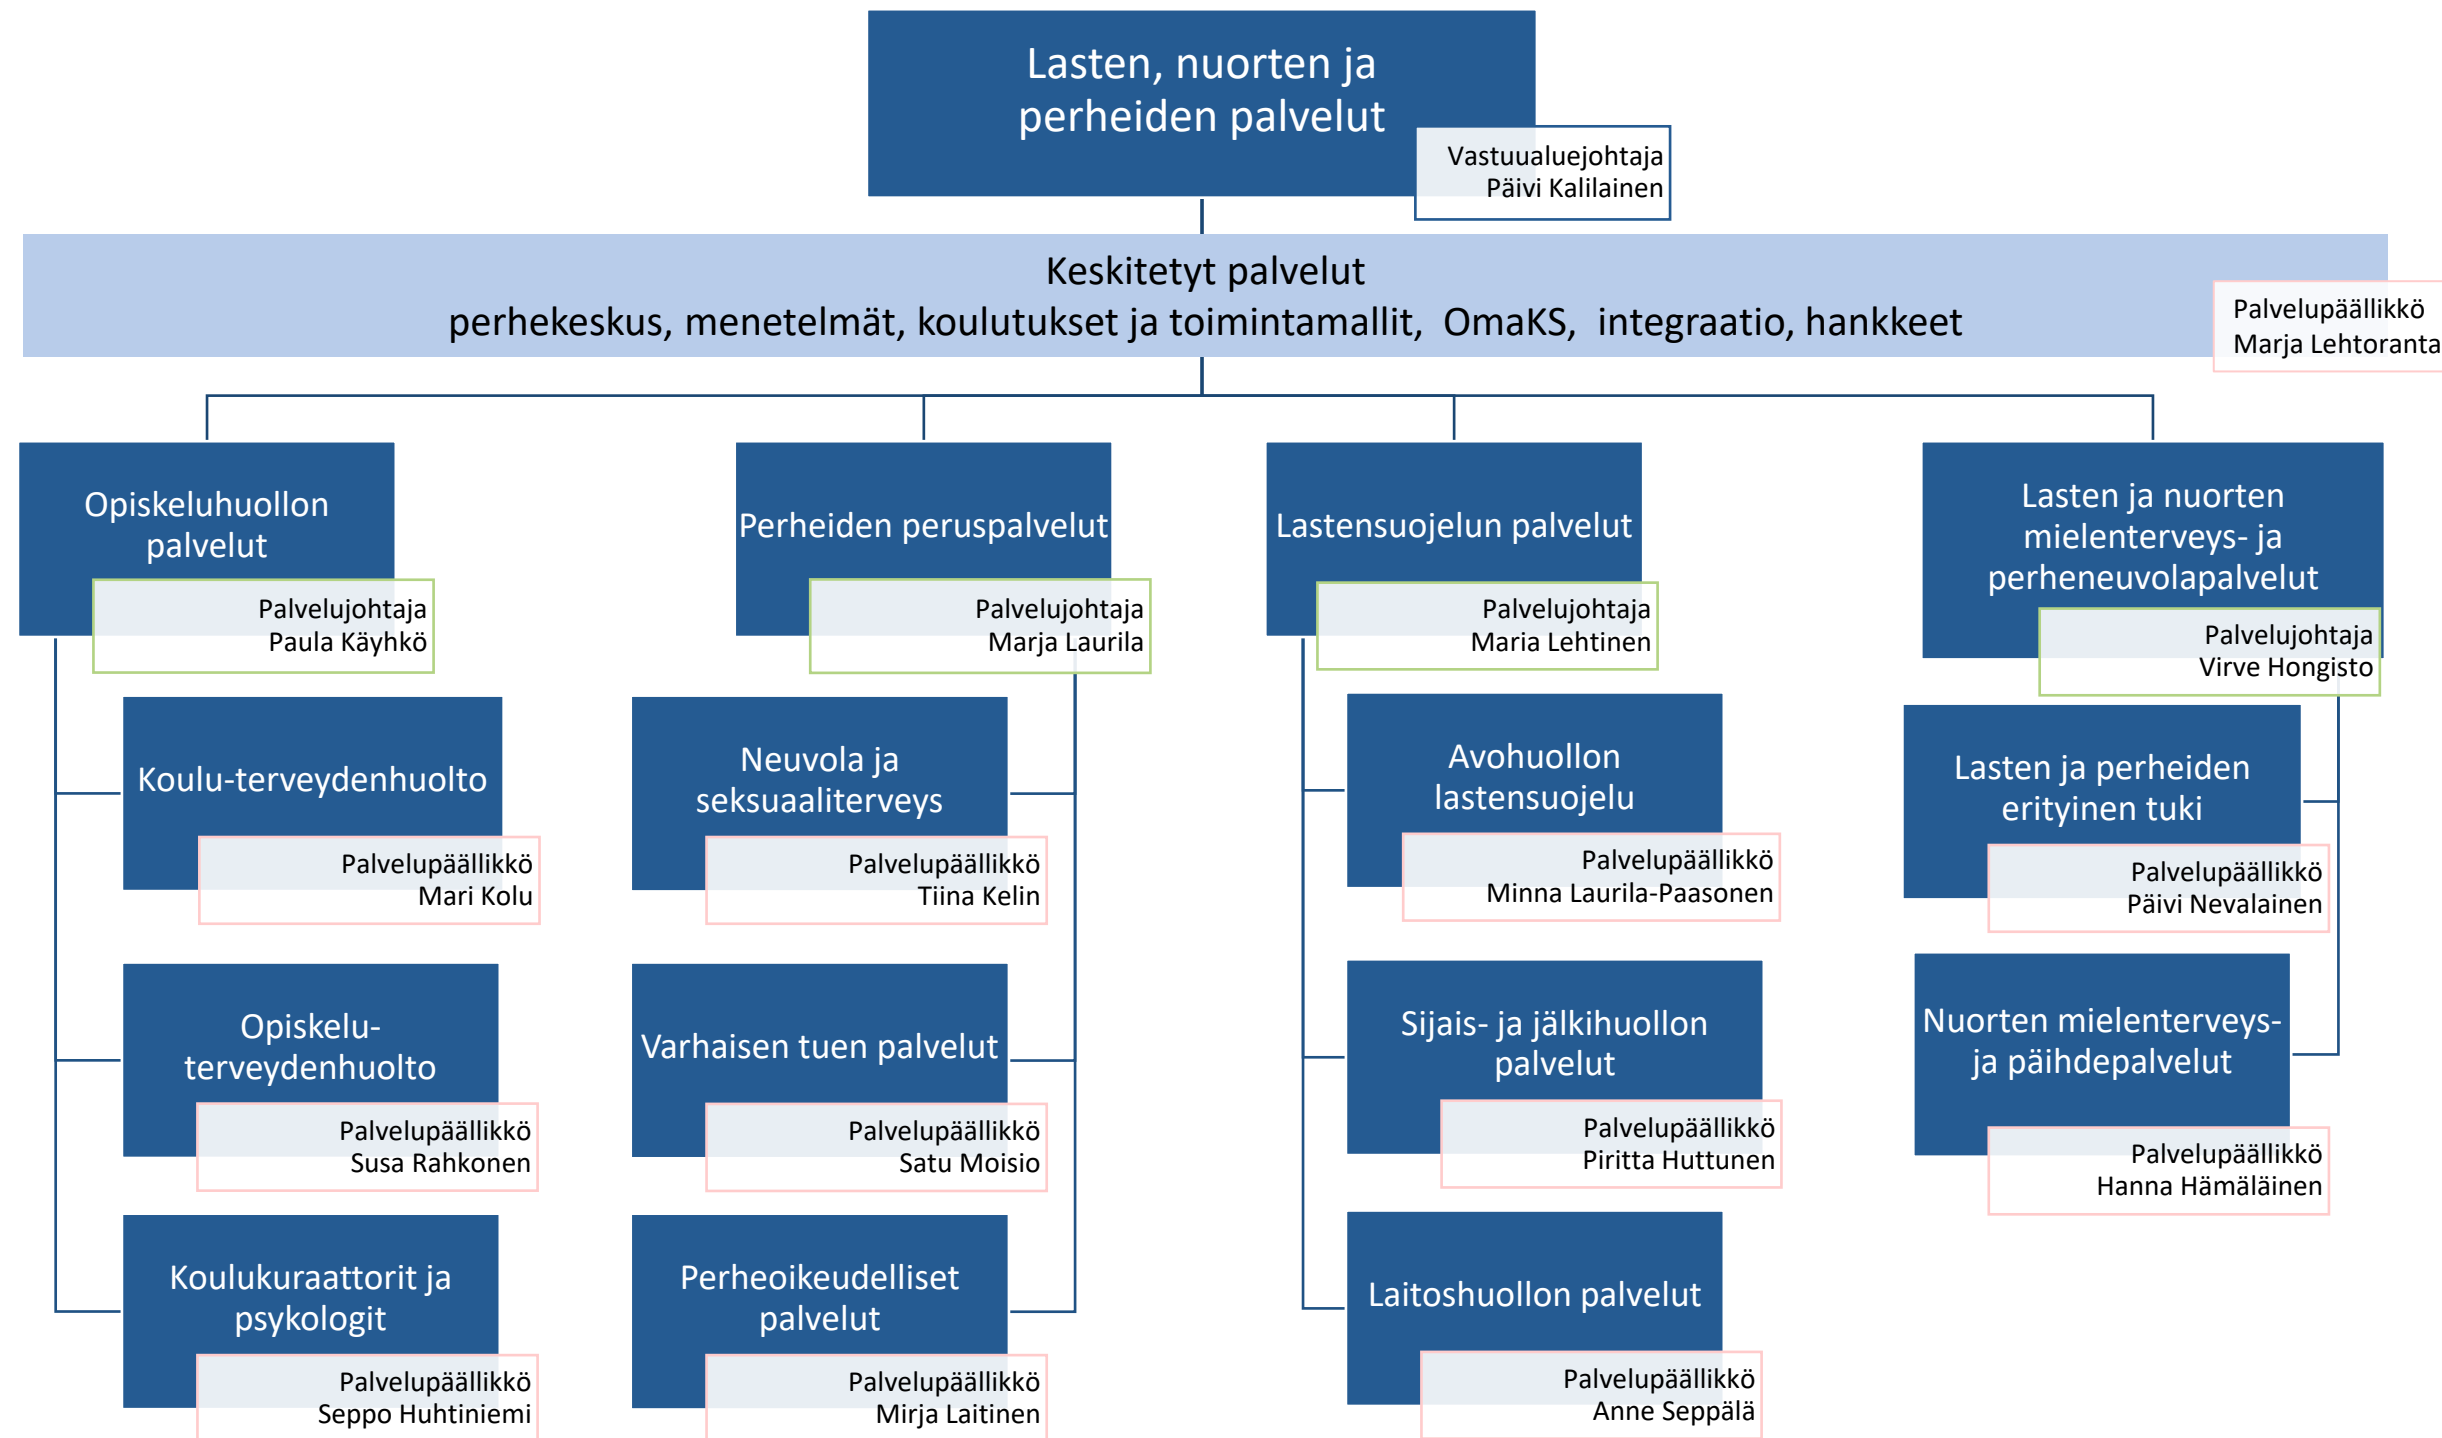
Lasten, nuorten ja perheiden palvelut

Vastuualuejohtaja
Päivi Kalilainen

Keskitetyt palvelut
perhekeskus, menetelmät, koulutukset ja toimintamallit, OmaKS, integraatio, hankkeet

Palvelupäällikkö
Marja Lehtoranta

Opiskeluhuollon palvelut

Palvelujohtaja
Paula Käyhkö

Koulu-terveydenhuolto

Palvelupäällikkö
Mari Kolu

Opiskelu-terveydenhuolto

Palvelupäällikkö
Susa Rahkonen

Koulukuraattorit ja psykologit

Palvelupäällikkö
Seppo Huhtiniemi

Perheiden peruspalvelut

Palvelujohtaja
Marja Laurila

Neuvola ja seksuaaliterveys

Palvelupäällikkö
Tiina Kelin

Varhaisen tuen palvelut

Palvelupäällikkö
Satu Moisio

Perheoikeudelliset palvelut

Palvelupäällikkö
Mirja Laitinen

Lastensuojelun palvelut

Palvelujohtaja
Maria Lehtinen

Avohuollon lastensuojelu

Palvelupäällikkö
Minna Laurila-Paasonen

Sijais- ja jälkihuollon palvelut

Palvelupäällikkö
Piritta Huttunen

Laitoshuollon palvelut

Palvelupäällikkö
Anne Seppälä

Lasten ja nuorten mielenterveys- ja perheneuvolapalvelut

Palvelujohtaja
Virve Hongisto

Lasten ja perheiden erityinen tuki

Palvelupäällikkö
Päivi Nevalainen

Nuorten mielenterveys- ja päihdepalvelut

Palvelupäällikkö
Hanna Hämäläinen